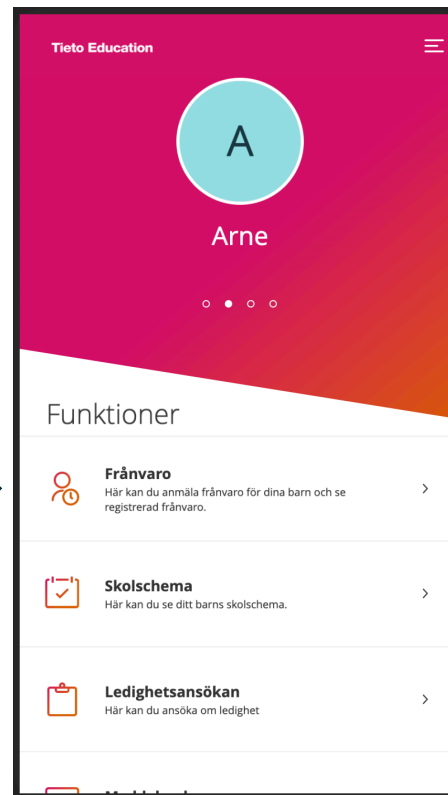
Tieto Education

A

Arne

Funktioner

Frånvaro
Här kan du anmäla frånvaro för dina barn och se registrerad frånvaro.

Skolschema
Här kan du se ditt barns skolschema.

Ledighetsansökan
Här kan du ansöka om ledighet

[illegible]